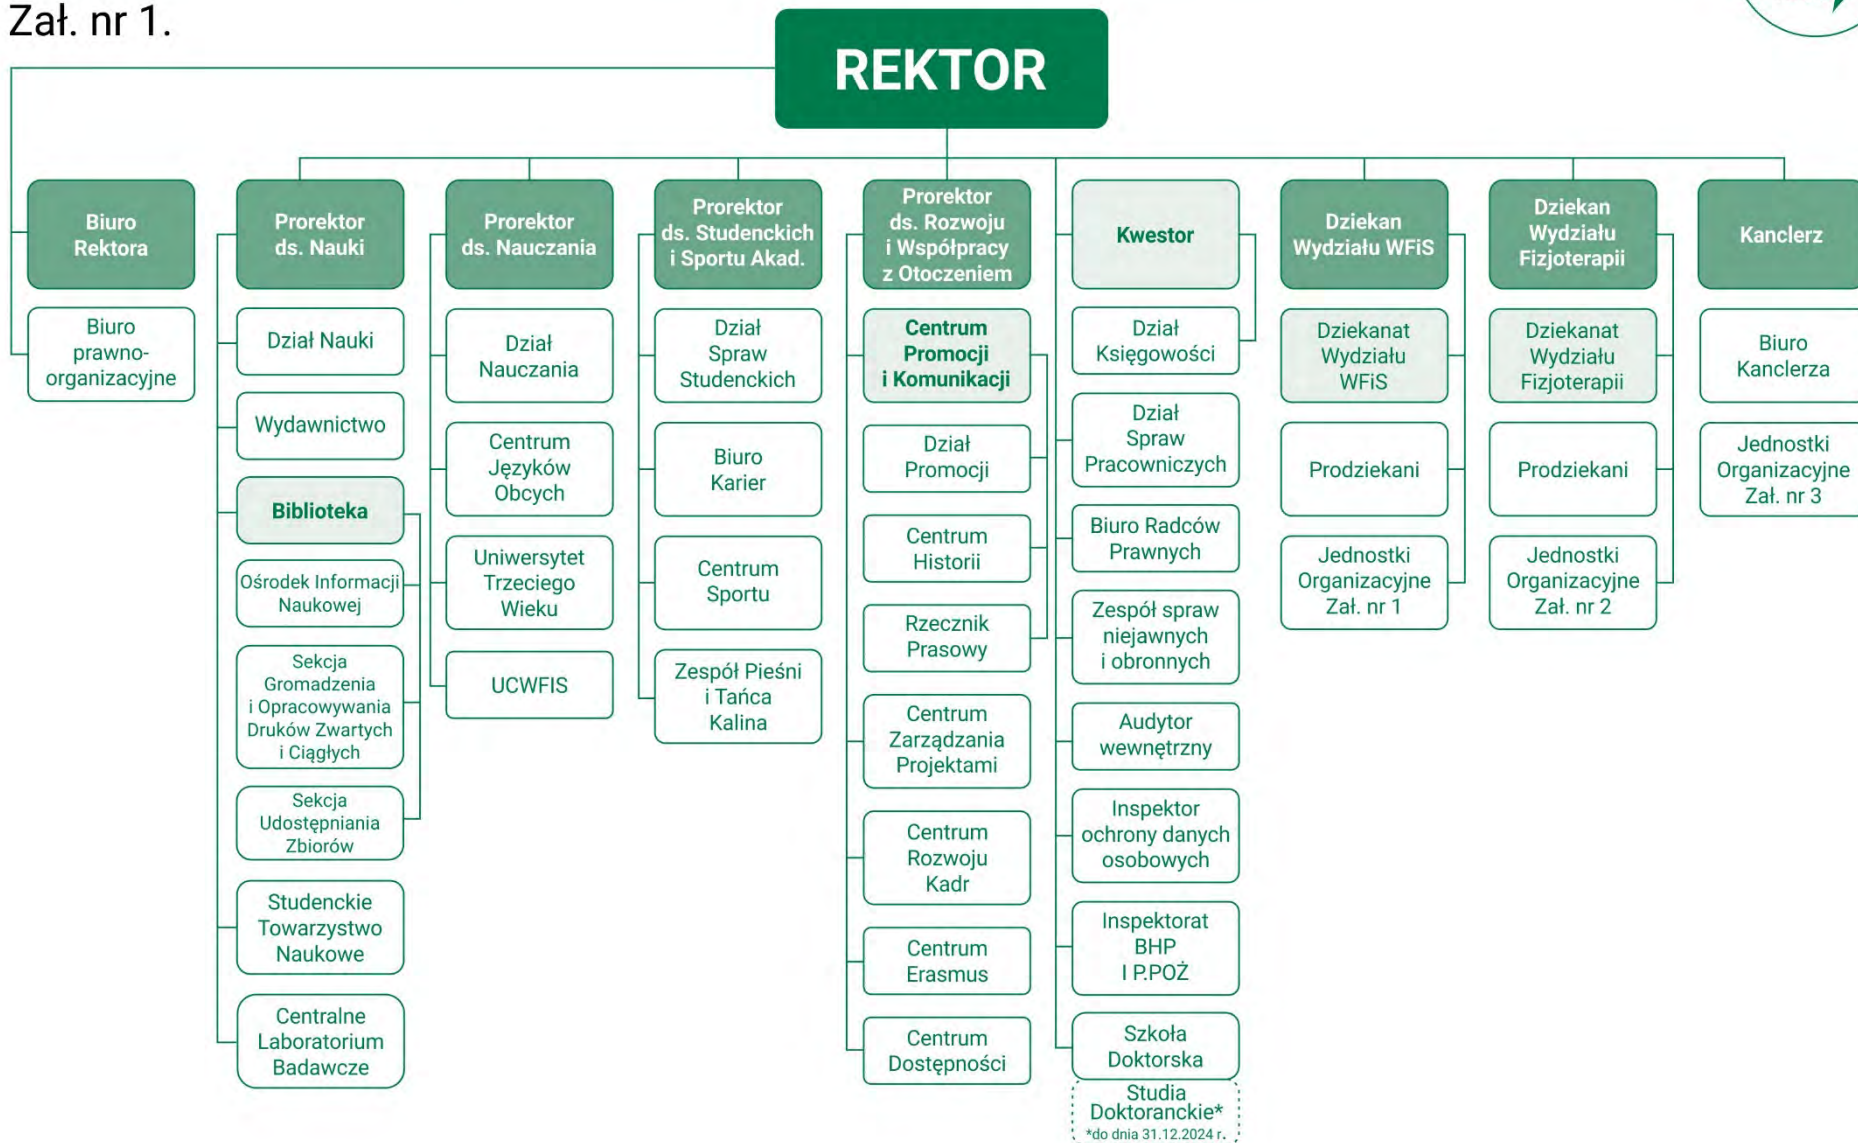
Zał. nr 1.

REKTOR

Biuro Rektora

Biuro prawno-organizacyjne

Prorektor ds. Nauki

Dział Nauki

Wydawnictwo

Biblioteka

Ośrodek Informacji Naukowej

Sekcja Gromadzenia i Opracowywania Druków Zwartych i Ciągłych

Sekcja Udostępniania Zbiorów

Studenckie Towarzystwo Naukowe

Centralne Laboratorium Badawcze

Prorektor ds. Nauczania

Dział Nauczania

Centrum Języków Obcych

Uniwersytet Trzeciego Wieku

UCWFIS

Prorektor ds. Studenckich i Sportu Akad.

Dział Spraw Studenckich

Biuro Karier

Centrum Sportu

Zespół Pieśni i Tańca Kalina

Prorektor ds. Rozwoju i Współpracy z Otoczeniem

Centrum Promocji i Komunikacji

Dział Promocji

Centrum Historii

Rzecznik Prasowy

Centrum Zarządzania Projektami

Centrum Rozwoju Kadr

Centrum Erasmus

Centrum Dostępności

Kwestor

Dział Księgowości

Dział Spraw Pracowniczych

Biuro Radców Prawnych

Zespół spraw niejawnych i obronnych

Audytor wewnętrzny

Inspektor ochrony danych osobowych

Inspektorat BHP I P.POŻ

Szkoła Doktorska

Studia Doktoranckie*
*do dnia 31.12.2024 r.

Dziekan Wydziału WFiS

Dziekanat Wydziału WFiS

Prodziekani

Jednostki Organizacyjne Zał. nr 1

Dziekan Wydziału Fizjoterapii

Dziekanat Wydziału Fizjoterapii

Prodziekani

Jednostki Organizacyjne Zał. nr 2

Kanclerz

Biuro Kanclerza

Jednostki Organizacyjne Zał. nr 3